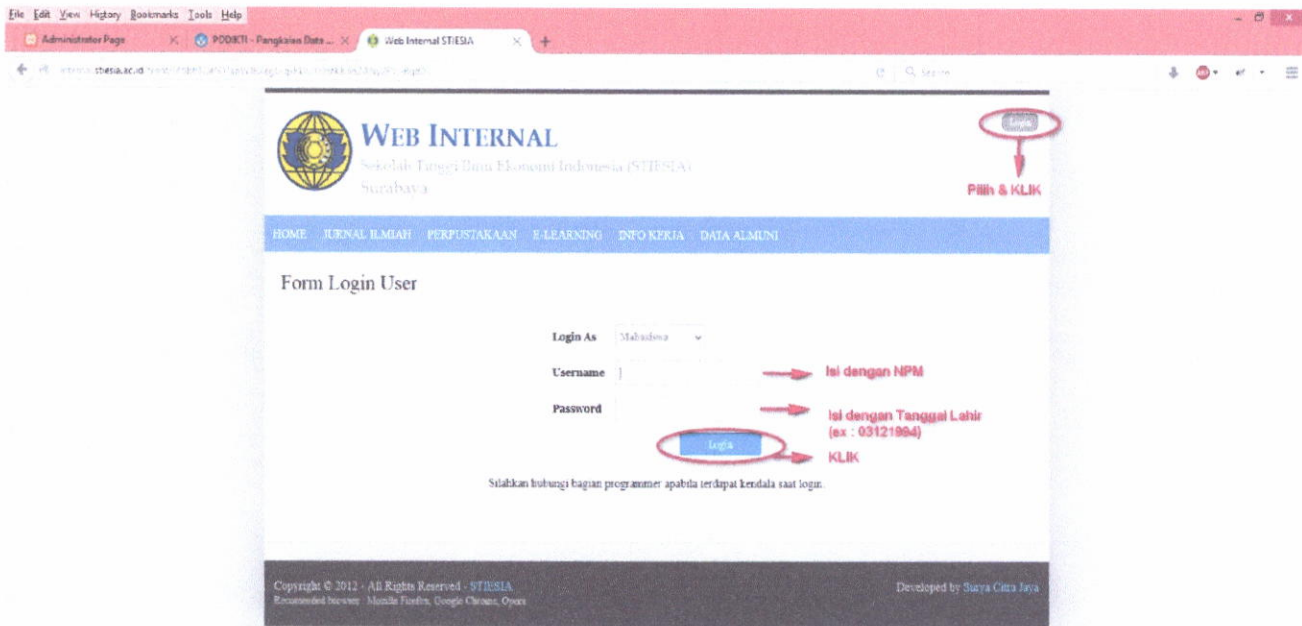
File Edit View History Bookmarks Tools Help

Administrator Page
PDDIKTI - Pangkalan Data ...
Web Internal STIESIA

www.stiesia.ac.id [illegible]

Search

WEB INTERNAL
Sekolah Tinggi Ilmu Ekonomi Indonesia (STIESIA)
Surabaya

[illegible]

Pilih & KLIK

HOME JURNAL ILMIAH PERPUSTAKAAN E-LEARNING INFO KERJA DATA ALMUNI

Form Login User

Login As Mahasiswa

Username

Isi dengan NPM

Password

Isi dengan Tanggal Lahir (ex : 03121994)

Login

KLIK

Silahkan hubungi bagian programmer apabila terdapat kendala saat login.

Copyright © 2012 - All Rights Reserved - STIESIA
Recomended browser : Mozilla Firefox, Google Chrome, Opera

Developed by Surya Citra Jaya